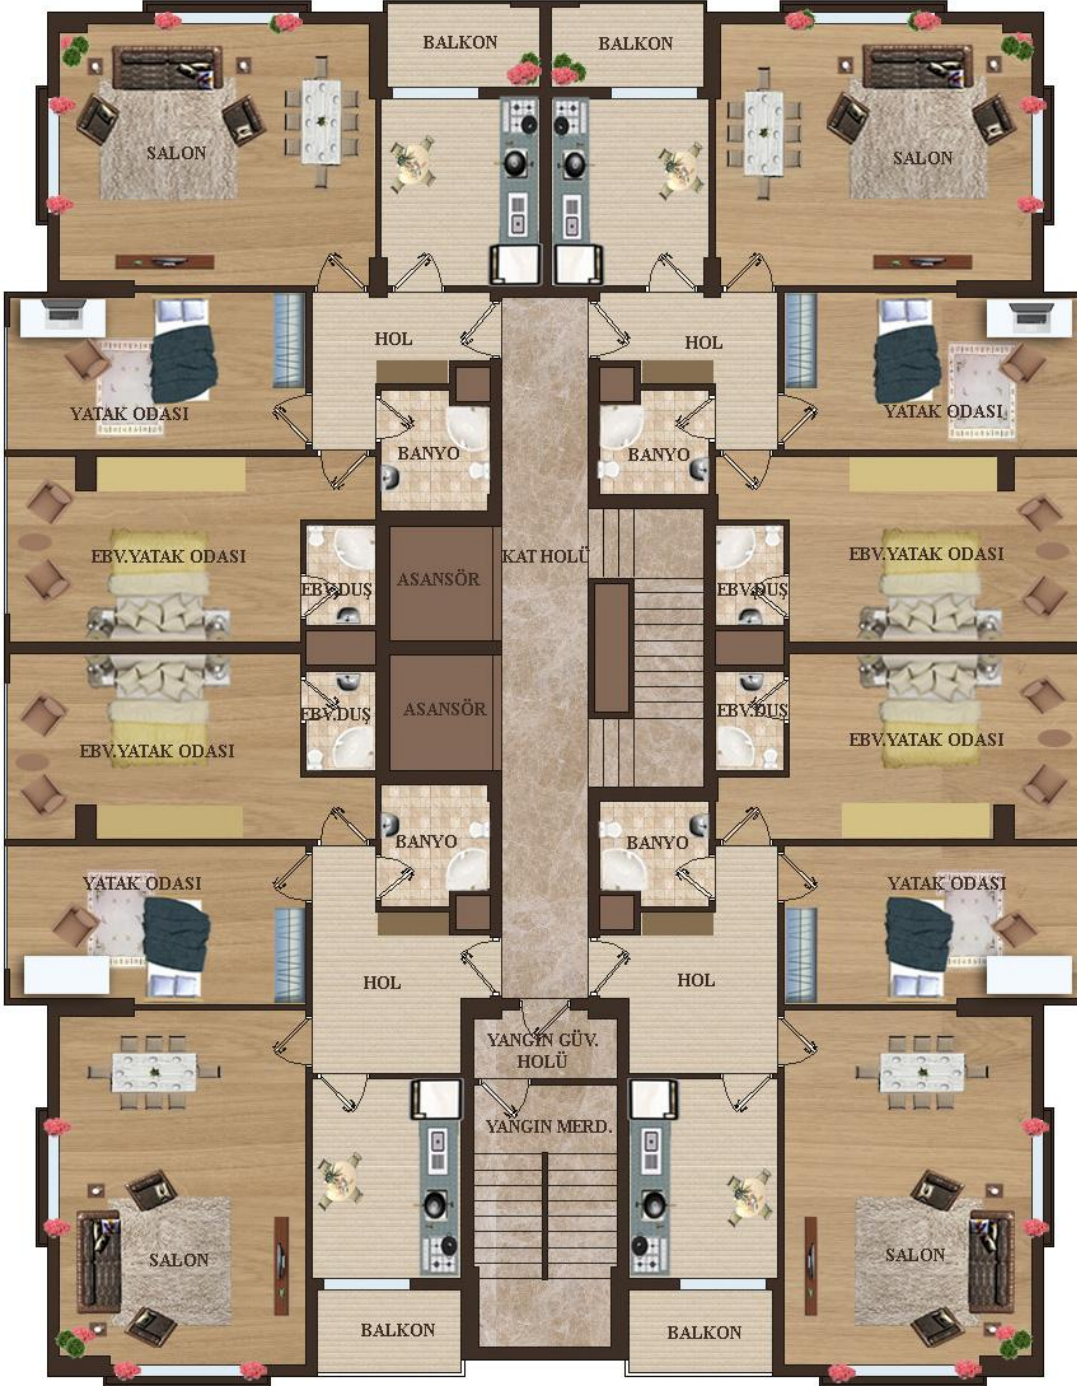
BALKON
BALKON
SALON
SALON
HOL
HOL
YATAK ODASI
YATAK ODASI
BANYO
BANYO
EBV.YATAK ODASI
ASANSÖR
KAT HOLÜ
EBV.YATAK ODASI
EBV.DUŞ
EBV.DUŞ
EBV.DUŞ
ASANSÖR
EBV.DUŞ
EBV.YATAK ODASI
EBV.YATAK ODASI
BANYO
BANYO
YATAK ODASI
YATAK ODASI
HOL
HOL
YANGIN GÜV. HOLÜ
YANGIN MERD.
SALON
SALON
BALKON
BALKON